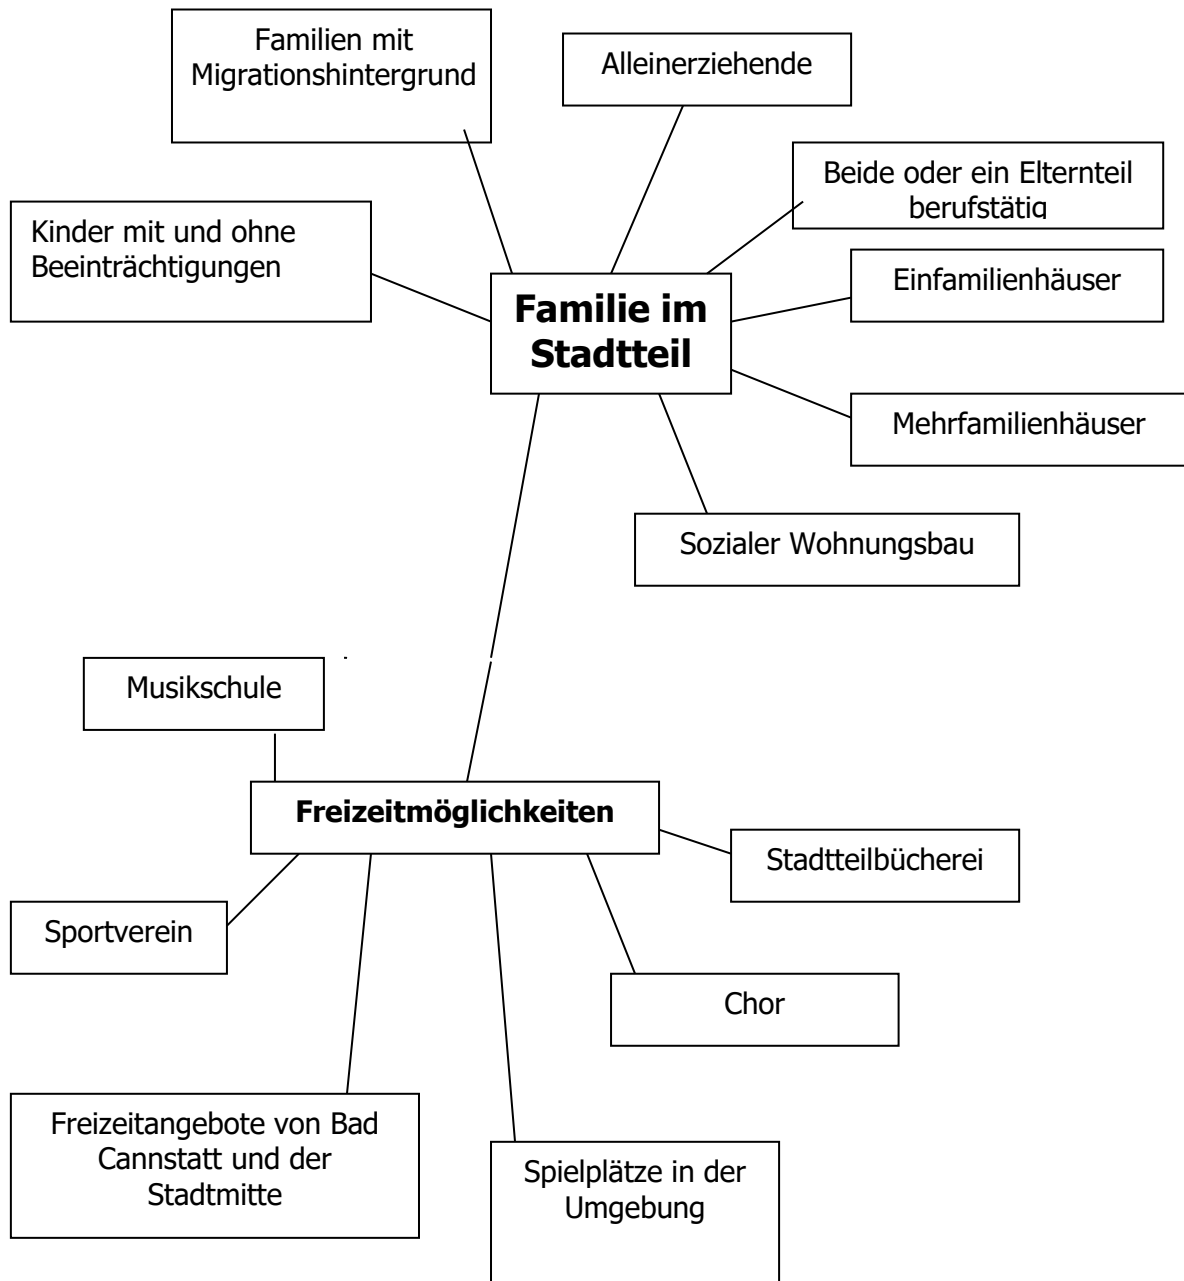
Familien mit Migrationshintergrund

Alleinerziehende

Beide oder ein Elternteil berufstätig

Kinder mit und ohne Beeinträchtigungen

**Familie im Stadtteil**

Einfamilienhäuser

Mehrfamilienhäuser

Sozialer Wohnungsbau

Musikschule

**Freizeitmöglichkeiten**

Stadtteilbücherei

Sportverein

Chor

Freizeitangebote von Bad Cannstatt und der Stadtmitte

Spielplätze in der Umgebung